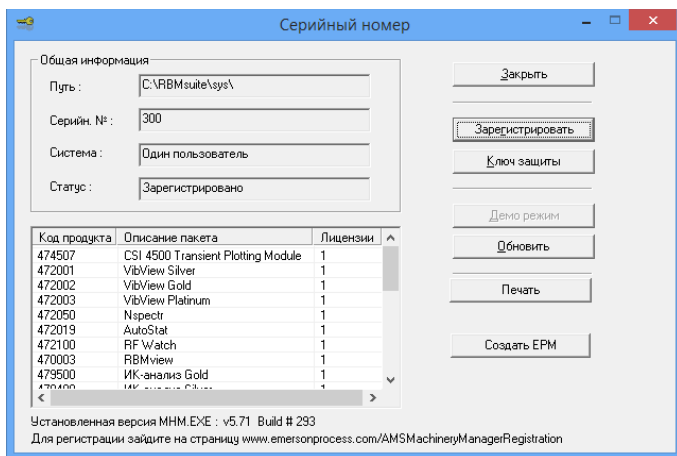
Серийный номер

Общая информация

Путь : C:\RBMsuite\sys\

Серийн. № : 300

Система : Один пользователь

Статус : Зарегистрировано

Закрыть

Зарегистрировать

Ключ защиты

Демо режим

Обновить

Печать

Создать EPM

| Код продукта | Описание пакета | Лицензии |
|---|---|---|
| 474507 | CSI 4500 Transient Plotting Module | 1 |
| 472001 | VibView Silver | 1 |
| 472002 | VibView Gold | 1 |
| 472003 | VibView Platinum | 1 |
| 472050 | Nspectr | 1 |
| 472019 | AutoStat | 1 |
| 472100 | RF Watch | 1 |
| 470003 | RBMview | 1 |
| 479500 | ИК-анализ Gold | 1 |
| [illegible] | ИК-анализ Silver | 1 |

Установленная версия MHM.EXE : v5.71 Build # 293

Для регистрации зайдите на страницу www.emersonprocess.com/AMSMachineryManagerRegistration